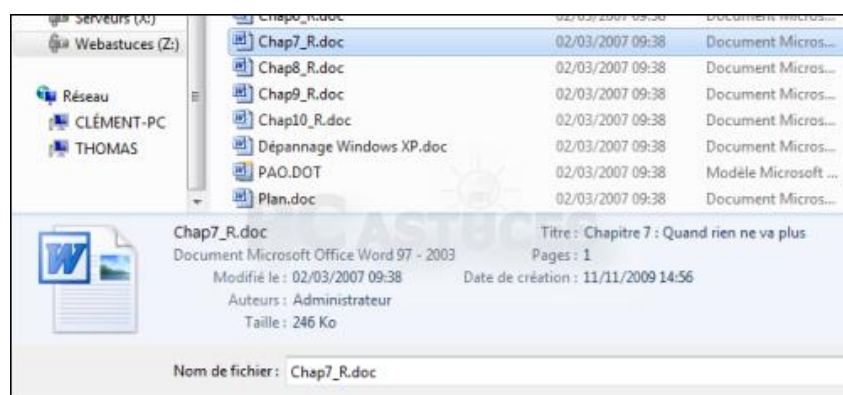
Serveurs (X:)
Webastuces (Z:)
Réseau
CLÉMENT-PC
THOMAS

Chap6_R.doc | 02/03/2007 09:38 | Document Micros...
Chap7_R.doc | 02/03/2007 09:38 | Document Micros...
Chap8_R.doc | 02/03/2007 09:38 | Document Micros...
Chap9_R.doc | 02/03/2007 09:38 | Document Micros...
Chap10_R.doc | 02/03/2007 09:38 | Document Micros...
Dépannage Windows XP.doc | 02/03/2007 09:38 | Document Micros...
PAO.DOT | 02/03/2007 09:38 | Modèle Microsoft ...
Plan.doc | 02/03/2007 09:38 | Document Micros...

ASTUCES

Chap7_R.doc
Document Microsoft Office Word 97 - 2003
Modifié le : 02/03/2007 09:38
Auteurs : Administrateur
Taille : 246 Ko
Titre : Chapitre 7 : Quand rien ne va plus
Pages : 1
Date de création : 11/11/2009 14:56

Nom de fichier : Chap7_R.doc